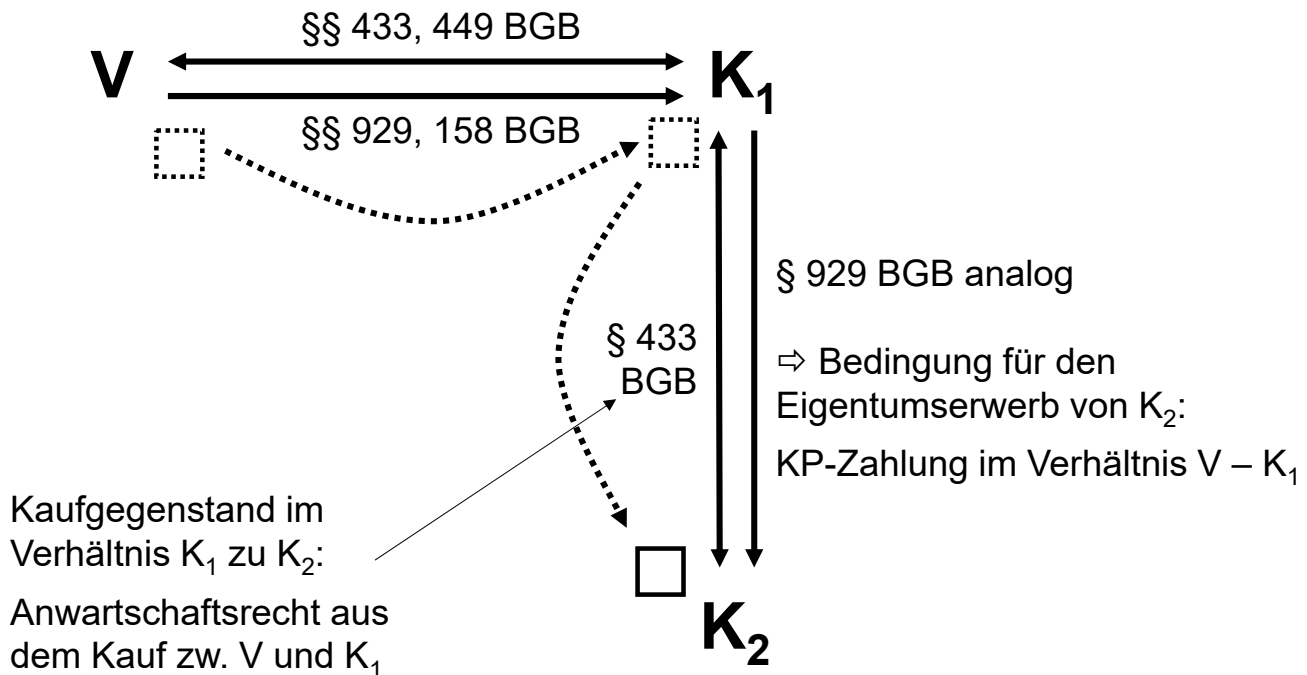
§§ 433, 449 BGB

V

$K_1$

§§ 929, 158 BGB

§ 929 BGB analog

§ 433 BGB

⇨ Bedingung für den Eigentumserwerb von $K_2$:

KP-Zahlung im Verhältnis V – $K_1$

Kaufgegenstand im Verhältnis $K_1$ zu $K_2$:

Anwartschaftsrecht aus dem Kauf zw. V und $K_1$

$K_2$